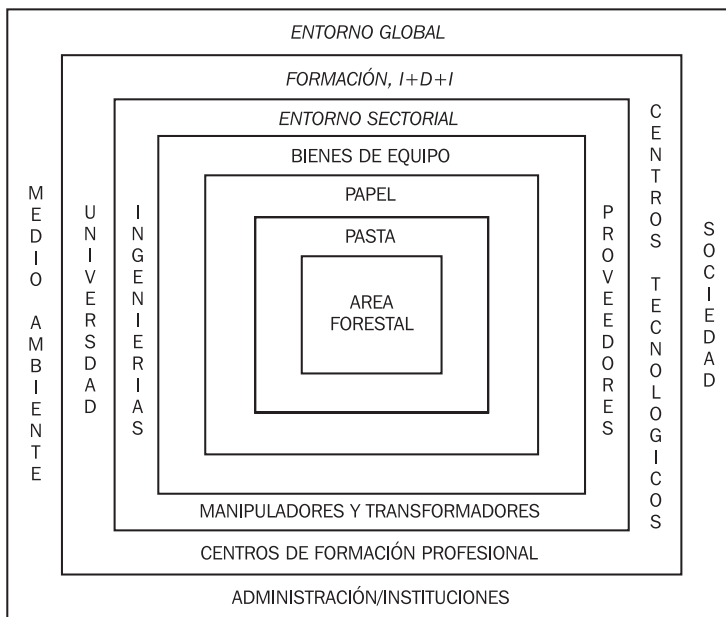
ENTORNO GLOBAL

FORMACIÓN, I+D+I

ENTORNO SECTORIAL

BIENES DE EQUIPO

PAPEL

PASTA

AREA FORESTAL

MEDIO AMBIENTE

UNIVERSDAD

INGENIERIAS

PROVEEDORES

CENTROS TECNOLOGICOS

SOCIEDAD

MANIPULADORES Y TRANSFORMADORES

CENTROS DE FORMACIÓN PROFESIONAL

ADMINISTRACIÓN/INSTITUCIONES